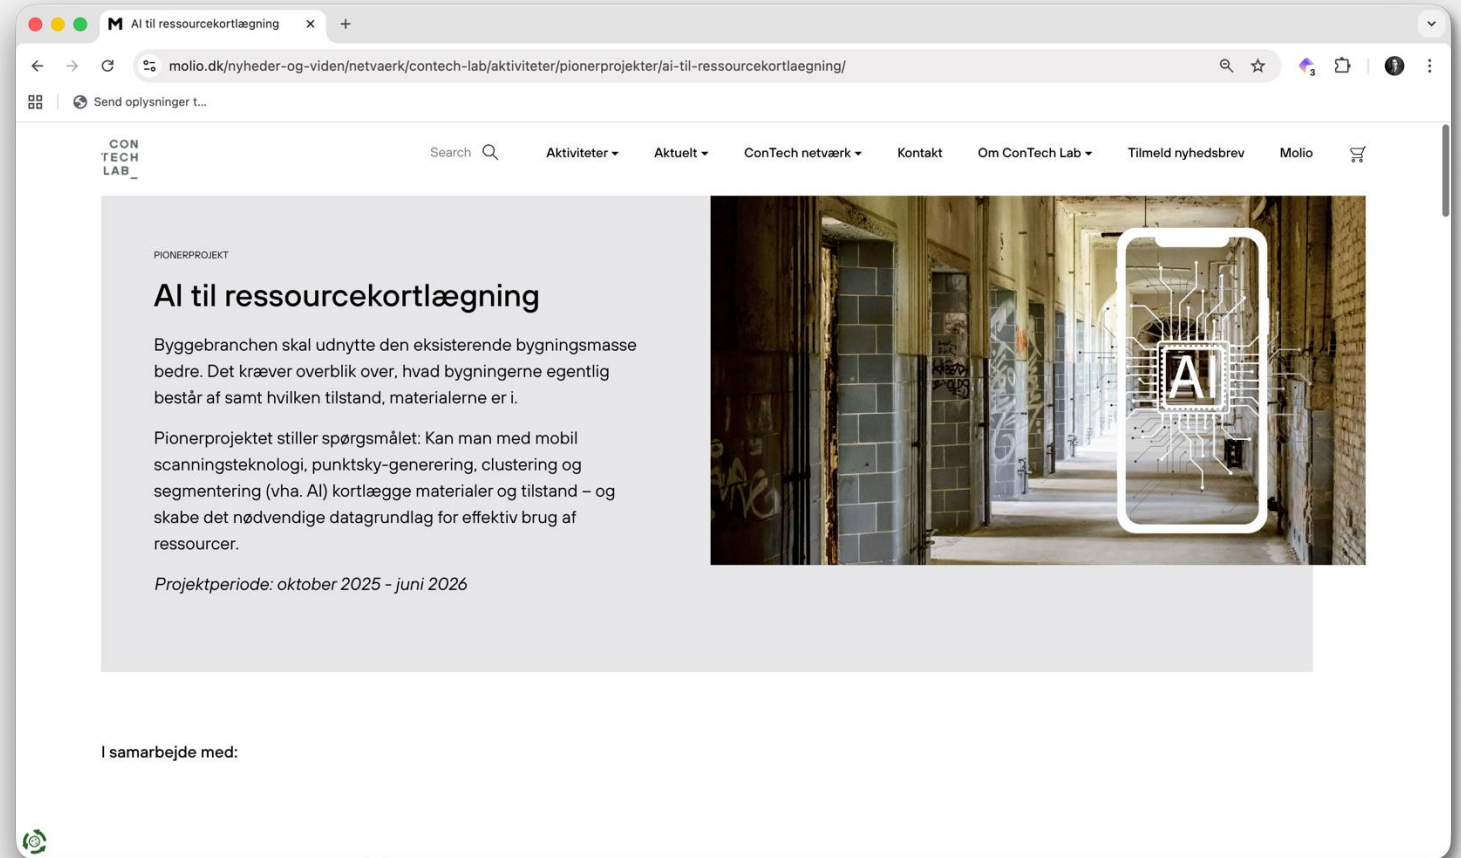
AI til ressourcekortlægning

molio.dk/nyheder-og-viden/netvaerk/contech-lab/aktiviteter/pionerprojekter/ai-til-ressourcekortlaegning/

Send oplysninger t...

CON TECH LAB_

Search

Aktiviteter

Aktuelt

ConTech netværk

Kontakt

Om ConTech Lab

Tilmeld nyhedsbrev

Molio

PIONERPROJEKT

AI til ressourcekortlægning

Byggebranchen skal udnytte den eksisterende bygningsmasse bedre. Det kræver overblik over, hvad bygningerne egentlig består af samt hvilken tilstand, materialerne er i.

Pionerprojektet stiller spørgsmålet: Kan man med mobil scanningsteknologi, punktsky-generering, clustering og segmentering (vha. AI) kortlægge materialer og tilstand – og skabe det nødvendige datagrundlag for effektiv brug af ressourcer.

Projektperiode: oktober 2025 - juni 2026

AI

I samarbejde med: